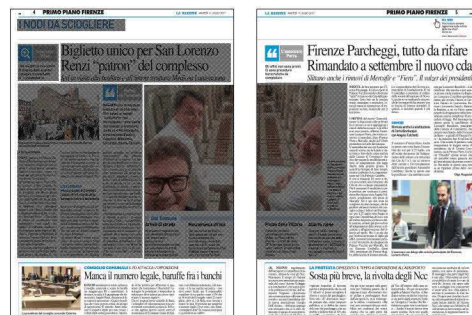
4 PRIMO PIANO FIRENZE

I NODI DA SCIOGLIERE

Biglietto unico per San Lorenzo
Renzi "patron" del complesso

Manca il numero legale, baruffe fra i banchi

PRIMO PIANO FIRENZE

Firenze Parcheggi, tutto da rifare
Rimandato a settembre il nuovo cda

Slittano anche i rinnovi di Mercafir e "Fiera". Il valzer dei presidenti

Sosta più breve, la rivolta degli Ncc